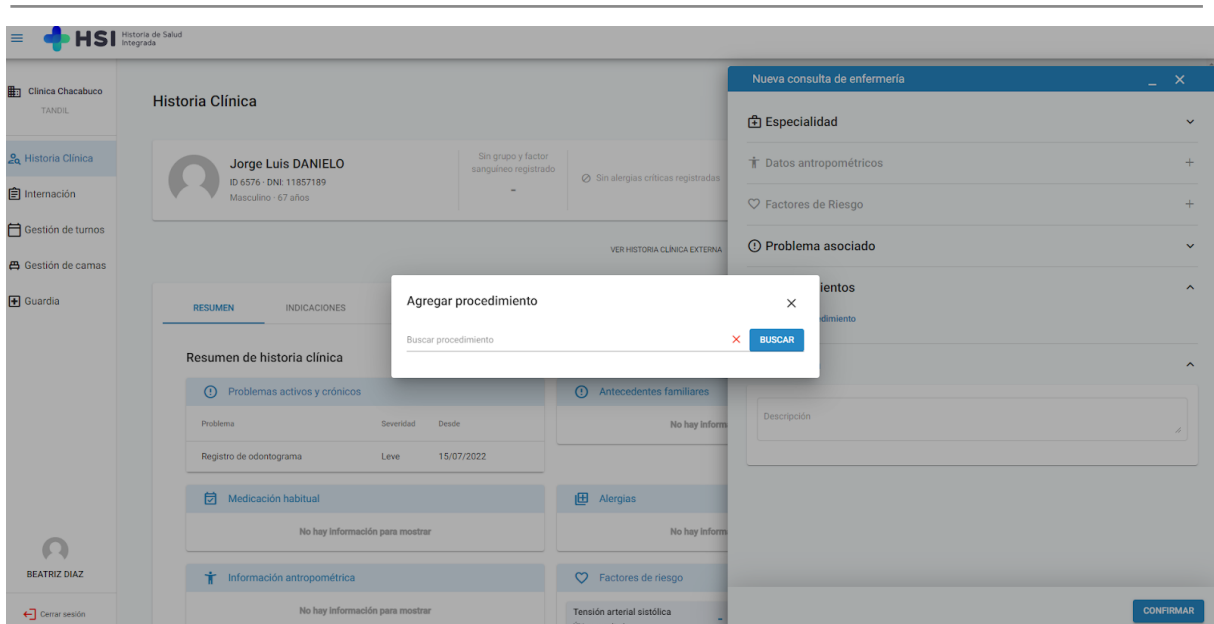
HSI Historia de Salud Integrada

Clínica Chacabuco
TANDIL

Historia Clínica
Internación
Gestión de turnos
Gestión de camas
Guardia

BEATRIZ DIAZ
Cerrar sesión

Historia Clínica

Jorge Luis DANIELO
ID 6576 · DNI: 11857189
Masculino · 67 años

Sin grupo y factor sanguíneo registrado
-

Sin alergias críticas registradas

VER HISTORIA CLÍNICA EXTERNA

RESUMEN
INDICACIONES

Resumen de historia clínica

Problemas activos y crónicos

| Problema | Severidad | Desde |
|---|---|---|
| Registro de odontograma | Leve | 15/07/2022 |

Antecedentes familiares
No hay inform

Medicación habitual
No hay información para mostrar

Alergias
No hay inform

Información antropométrica
No hay información para mostrar

Factores de riesgo
Tensión arterial sistólica

Nueva consulta de enfermería

Especialidad
Datos antropométricos
Factores de Riesgo
Problema asociado
ientos
dimiento

Descripción

CONFIRMAR

Agregar procedimiento

Buscar procedimiento
BUSCAR